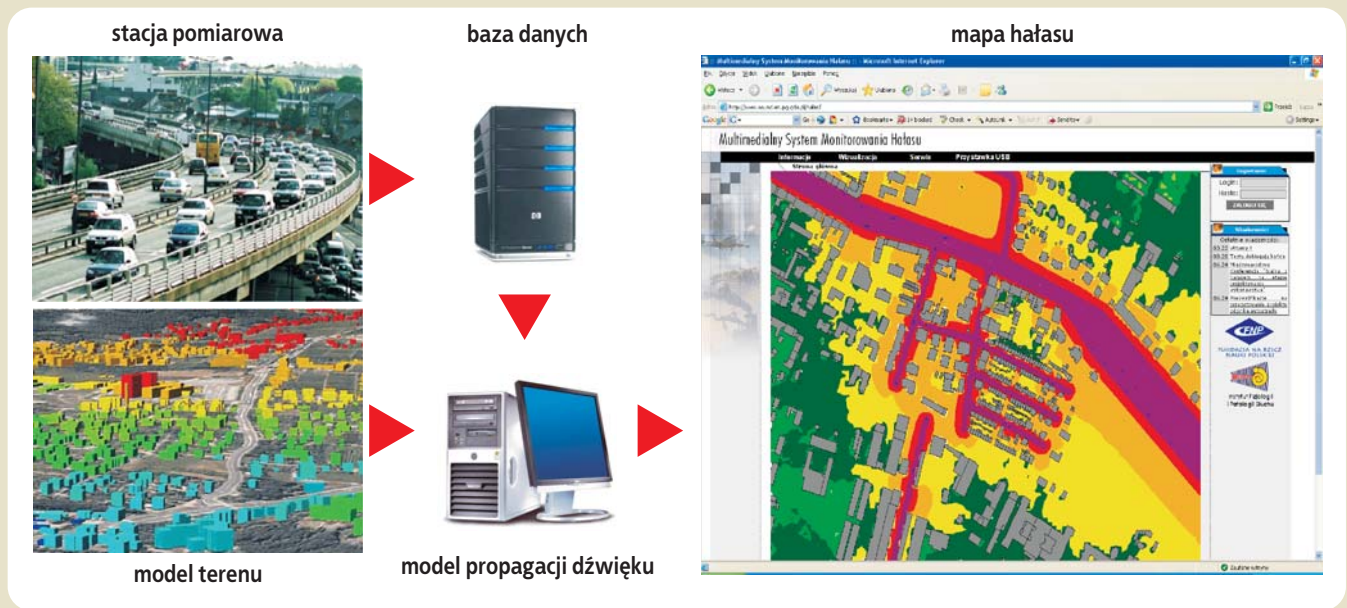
stacja pomiarowa

baza danych

mapa hałasu

Multimedialny System Monitorowania Hałasu :: - Microsoft Internet Explorer

Plik Edycja Widok Ulubione Narzędzia Pomoc

Multimedialny System Monitorowania Hałasu

Informacje Wizualizacja Serwis Przystawka USB

Strona główna

Login:

Hasło:

ZALOGUJ SIĘ

Aktualności

FUNDACJA NA RZECZ NAUKI POLSKIEJ

Instytut Fizjologii i Patologii Słuchu

Zaufane witryny

model terenu

model propagacji dźwięku